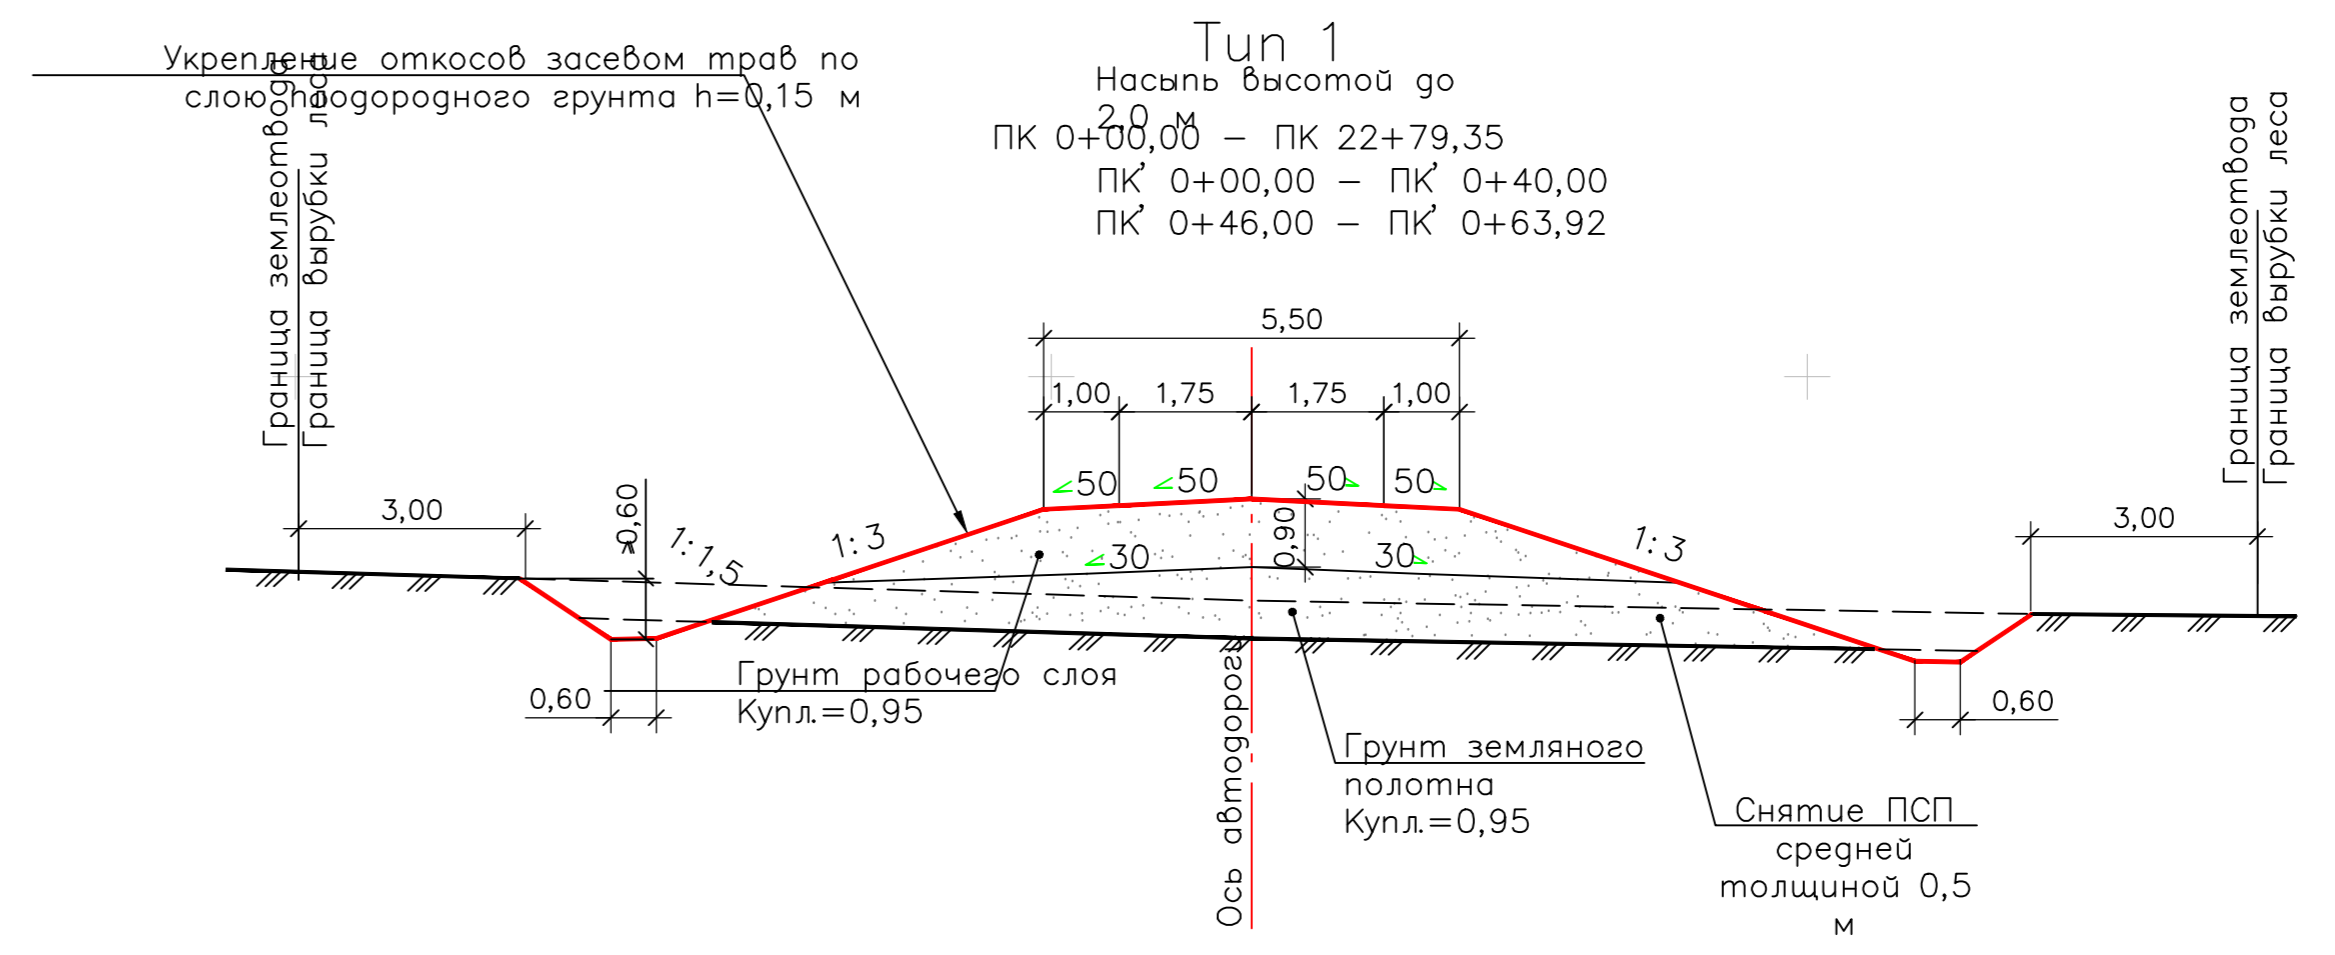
Тип 1
Насыпь высотой до 2,0 м
ПК 0+00,00 – ПК 22+79,35
ПК' 0+00,00 – ПК' 0+40,00
ПК' 0+46,00 – ПК' 0+63,92

Укрепление откосов засевом трав по слою плодородного грунта h=0,15 м

Граница землеотвода
Граница вырубки леса

Граница землеотвода
Граница вырубки леса

5,50
1,00 1,75 1,75 1,00
50 50 50 50
30 30
0,90
3,00
0,60
1:1,5
1:3
1:3
3,00
0,60
0,60

Грунт рабочего слоя
Купл.=0,95

Ось автодороги

Грунт земляного полотна
Купл.=0,95

Снятие ПСП средней толщиной 0,5 м